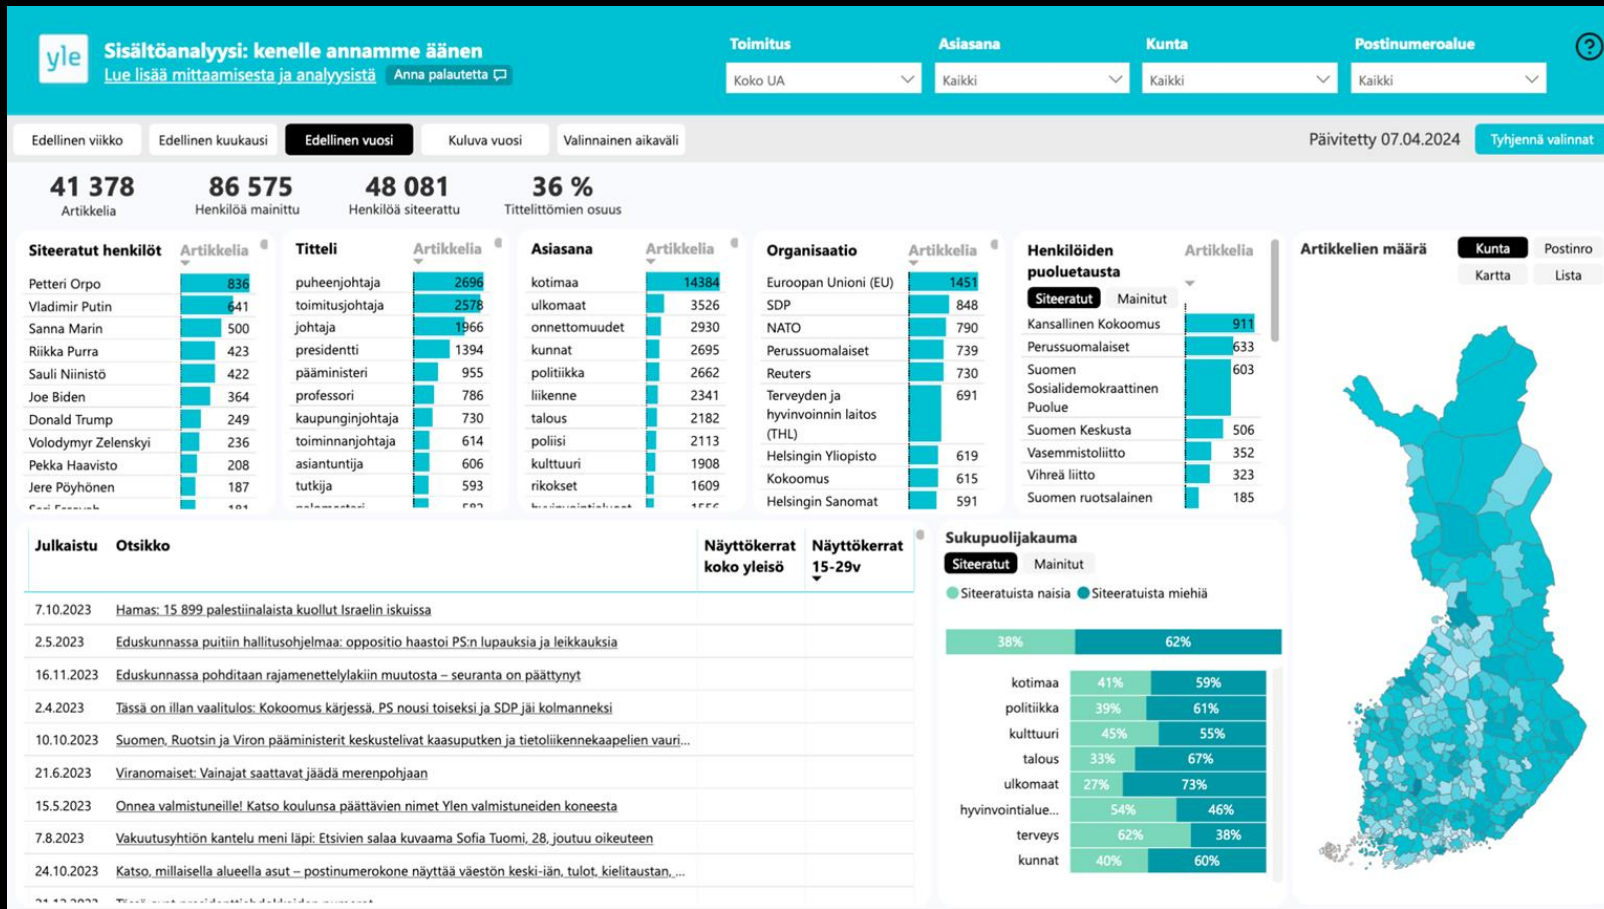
yle

Sisältöanalyysi: kenelle annamme äänen
Lue lisää mittaamisesta ja analyysistä Anna palautetta

Toimitus
Koko UA

Asiasana
Kaikki

Kunta
Kaikki

Postinumeroalue
Kaikki

?

Edellinen viikko | Edellinen kuukausi | Edellinen vuosi | Kuluva vuosi | Valinnainen aikaväli

Päivitetty 07.04.2024 Tyhjennä valinnat

41 378
Artikkelia

86 575
Henkilöä mainittu

48 081
Henkilöä siteerattu

36 %
Tittelittömien osuus

| Siteeratut henkilöt | Artikkelia |
|---|---|
| Petteri Orpo | 836 |
| Vladimir Putin | 641 |
| Sanna Marin | 500 |
| Riikka Purra | 423 |
| Sauli Niinistö | 422 |
| Joe Biden | 364 |
| Donald Trump | 249 |
| Volodymyr Zelenskyi | 236 |
| Pekka Haavisto | 208 |
| Jere Pöyhönen | 187 |

| Titteli | Artikkelia |
|---|---|
| puheenjohtaja | 2696 |
| toimitusjohtaja | 2578 |
| johtaja | 1966 |
| presidentti | 1394 |
| pääministeri | 955 |
| professori | 786 |
| kaupunginjohtaja | 730 |
| toiminnanjohtaja | 614 |
| asiantuntija | 606 |
| tutkija | 593 |

| Asiasana | Artikkelia |
|---|---|
| kotimaa | 14384 |
| ulkomaat | 3526 |
| onnettomuudet | 2930 |
| kunnat | 2695 |
| politiikka | 2662 |
| liikenne | 2341 |
| talous | 2182 |
| poliisi | 2113 |
| kulttuuri | 1908 |
| rikokset | 1609 |

| Organisaatio | Artikkelia |
|---|---|
| Euroopan Unioni (EU) | 1451 |
| SDP | 848 |
| NATO | 790 |
| Perussuomalaiset | 739 |
| Reuters | 730 |
| Terveyden ja hyvinvoinnin laitos (THL) | 691 |
| Helsingin Yliopisto | 619 |
| Kokoomus | 615 |
| Helsingin Sanomat | 591 |

Henkilöiden puoluetausta | Artikkelia
Siteeratut | Mainitut

| | |
|---|---|
| Kansallinen Kokoomus | 911 |
| Perussuomalaiset | 633 |
| Suomen Sosialidemokraattinen Puolue | 603 |
| Suomen Keskusta | 506 |
| Vasemmistoliitto | 352 |
| Vihreä liitto | 323 |
| Suomen ruotsalainen | 185 |

Artikkelien määrä
Kunta | Postinro
Kartta | Lista

| Julkaistu | Otsikko | Näyttökerrat koko yleisö | Näyttökerrat 15-29v |
|---|---|---|---|
| 7.10.2023 | Hamas: 15 899 palestiinalaista kuollut Israelin iskuissa | | |
| 2.5.2023 | Eduskunnassa puitiin hallitusohjelmaa: oppositio haastoi PS:n lupauksia ja leikkauksia | | |
| 16.11.2023 | Eduskunnassa pohditaan rajamenettelylakiin muutosta – seuranta on päättynyt | | |
| 2.4.2023 | Tässä on illan vaalitulos: Kokoomus kärjessä, PS nousi toiseksi ja SDP jäi kolmanneksi | | |
| 10.10.2023 | Suomen, Ruotsin ja Viron pääministerit keskustelivat kaasuputken ja tietoliikennekaapelien vauri... | | |
| 21.6.2023 | Viranomaiset: Vainajat saattavat jäädä merenpohjaan | | |
| 15.5.2023 | Onnea valmistuneille! Katso koulunsa päättävien nimet Ylen valmistuneiden koneesta | | |
| 7.8.2023 | Vakuutusyhtiön kantelu meni läpi: Etsivien salaa kuvaama Sofia Tuomi, 28, joutuu oikeuteen | | |
| 24.10.2023 | Katso, millaisella alueella asut – postinumerokone näyttää väestön keski-iän, tulot, kielitaustan, ... | | |

Sukupuolijakauma
Siteeratut | Mainitut
Siteeratuista naisia | Siteeratuista miehiä

38% | 62%

| | | |
|---|---|---|
| kotimaa | 41% | 59% |
| politiikka | 39% | 61% |
| kulttuuri | 45% | 55% |
| talous | 33% | 67% |
| ulkomaat | 27% | 73% |
| hyvinvointialue... | 54% | 46% |
| terveys | 62% | 38% |
| kunnat | 40% | 60% |